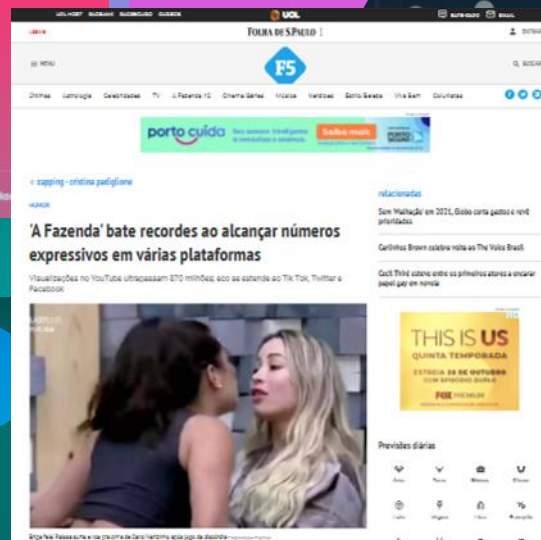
UOL

FOLHA DE S.PAULO

ENTRAR

MENU

F5

BUSCAR

Últimas Astrologia Celebridades TV A Fazenda 12 Cinema Séries Música Nerdices Estilo Beleza Viva Bem Colunistas

porto cuida

saiba mais

< zapping - cristina padiglione

HUMOR

'A Fazenda' bate recordes ao alcançar números expressivos em várias plataformas

Visualizações no YouTube ultrapassam 570 milhões; eco se estende ao Tik Tok, Twitter e Facebook

relacionadas

Sem 'Malhação' em 2021, Globo corta gastos e revê prioridades

Carlinhos Brown celebra volta ao The Voice Brasil

Cecil Thiré esteve entre os primeiros atores a encarar papel gay em novela

THIS IS US
QUINTA TEMPORADA
ESTREIA 28 DE OUTUBRO
FOX PREMIUM

Previsões diárias

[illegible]